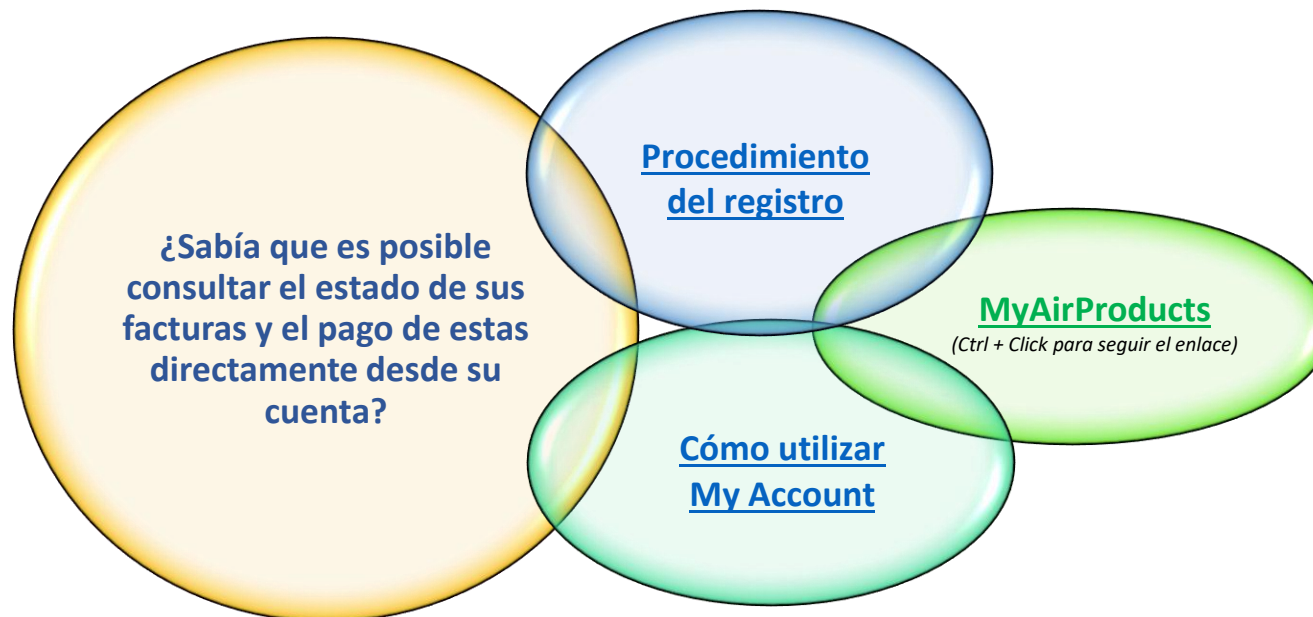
¿Sabía que es posible consultar el estado de sus facturas y el pago de estas directamente desde su cuenta?

Procedimiento del registro

MyAirProducts
(Ctrl + Click para seguir el enlace)

Cómo utilizar My Account